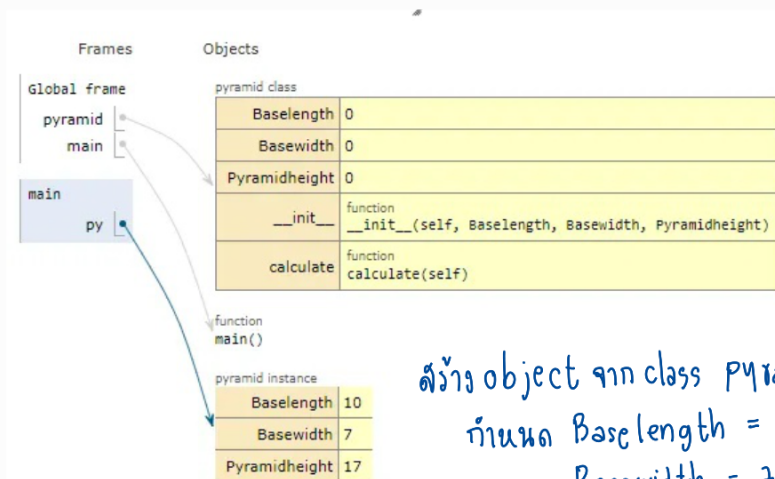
Frames

Objects

Global frame

pyramid

main

main

py

pyramid class

| Baselength | 0 |
|---|---|
| Basewidth | 0 |
| Pyramidheight | 0 |
| __init__ | function __init__(self, Baselength, Basewidth, Pyramidheight) |
| calculate | function calculate(self) |

function
main()

pyramid instance

| Baselength | 10 |
|---|---|
| Basewidth | 7 |
| Pyramidheight | 17 |

สร้าง object จาก class py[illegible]

กำหนด Baselength = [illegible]

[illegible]